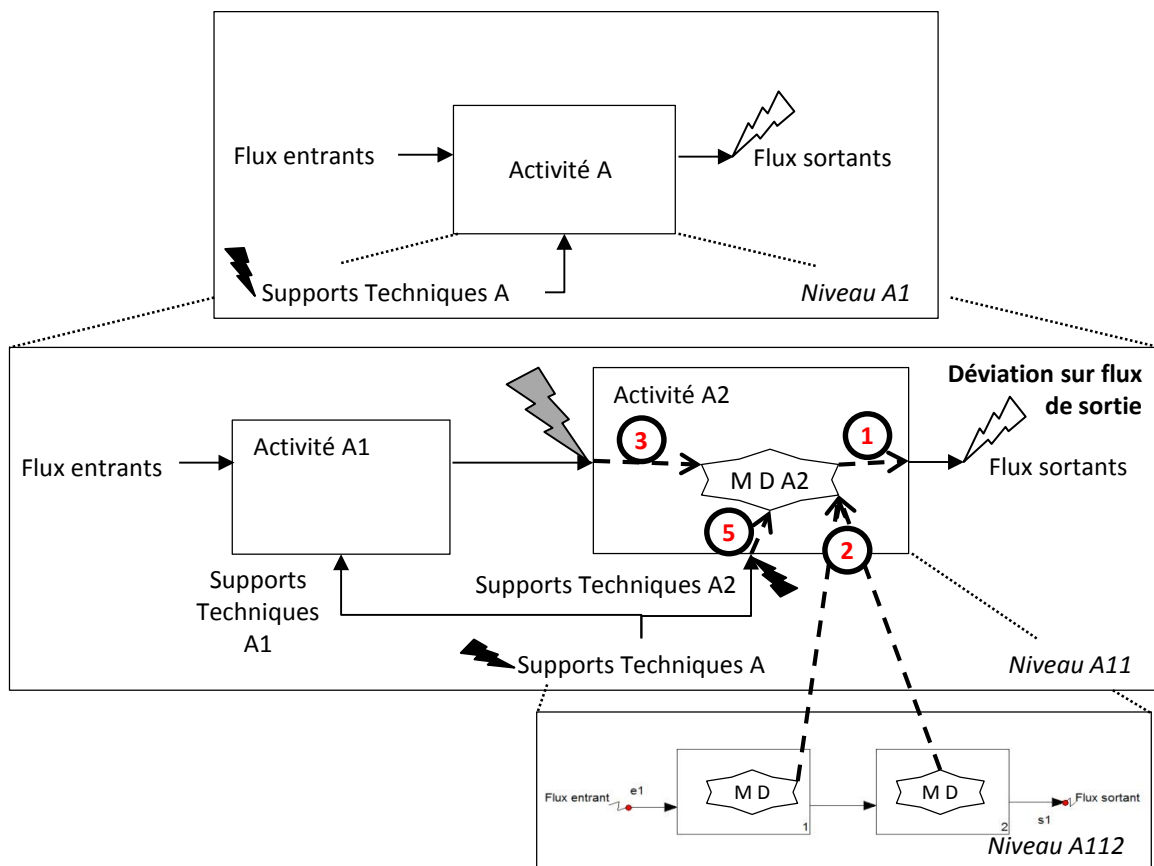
Flux entrants

Activité A

Flux sortants

Supports Techniques A

Niveau A1

Déviation sur flux de sortie

Activité A2

Flux entrants

Activité A1

3

1

M D A2

Flux sortants

5

2

Supports Techniques A1

Supports Techniques A2

Supports Techniques A

Niveau A11

Flux entrant

e1

M D

1

M D

2

s1

Flux sortant

Niveau A112